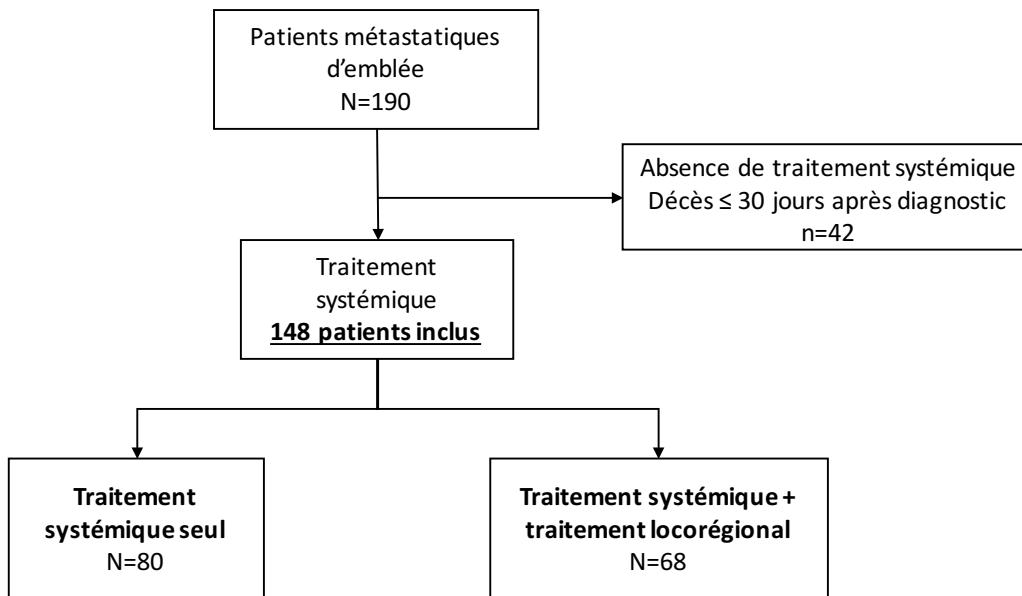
Patients métastatiques d'emblée
N=190

Absence de traitement systémique
Décès ≤ 30 jours après diagnostic
n=42

Traitement systémique
148 patients inclus

Traitement systémique seul
N=80

Traitement systémique + traitement locorégional
N=68